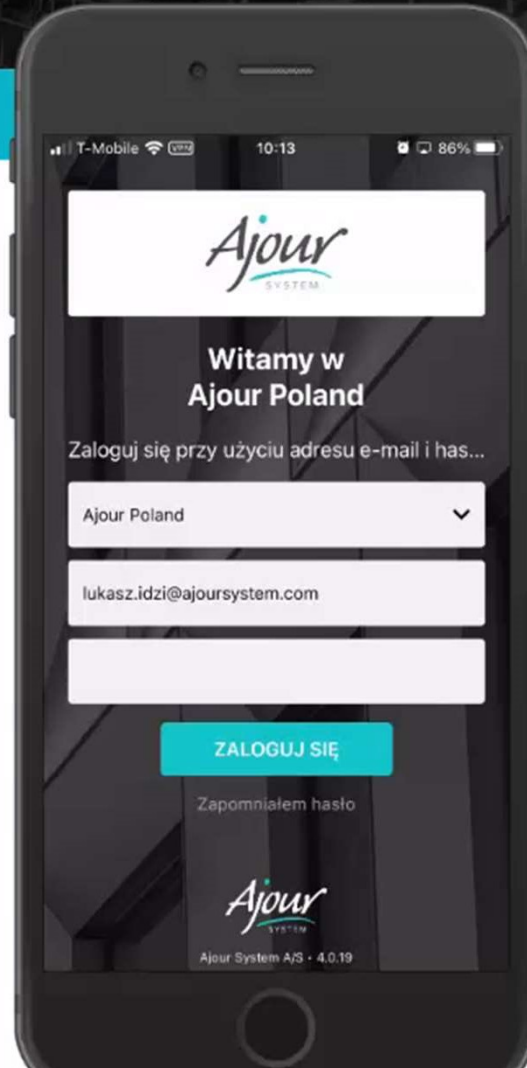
T-Mobile VPN 10:13 86%

Ajour SYSTEM

Witamy w Ajour Poland

Zaloguj się przy użyciu adresu e-mail i has...

Ajour Poland

lukasz.idzi@ajoursystem.com

ZALOGUJ SIĘ

Zapomniałem hasło

Ajour SYSTEM

Ajour System A/S • 4.0.19